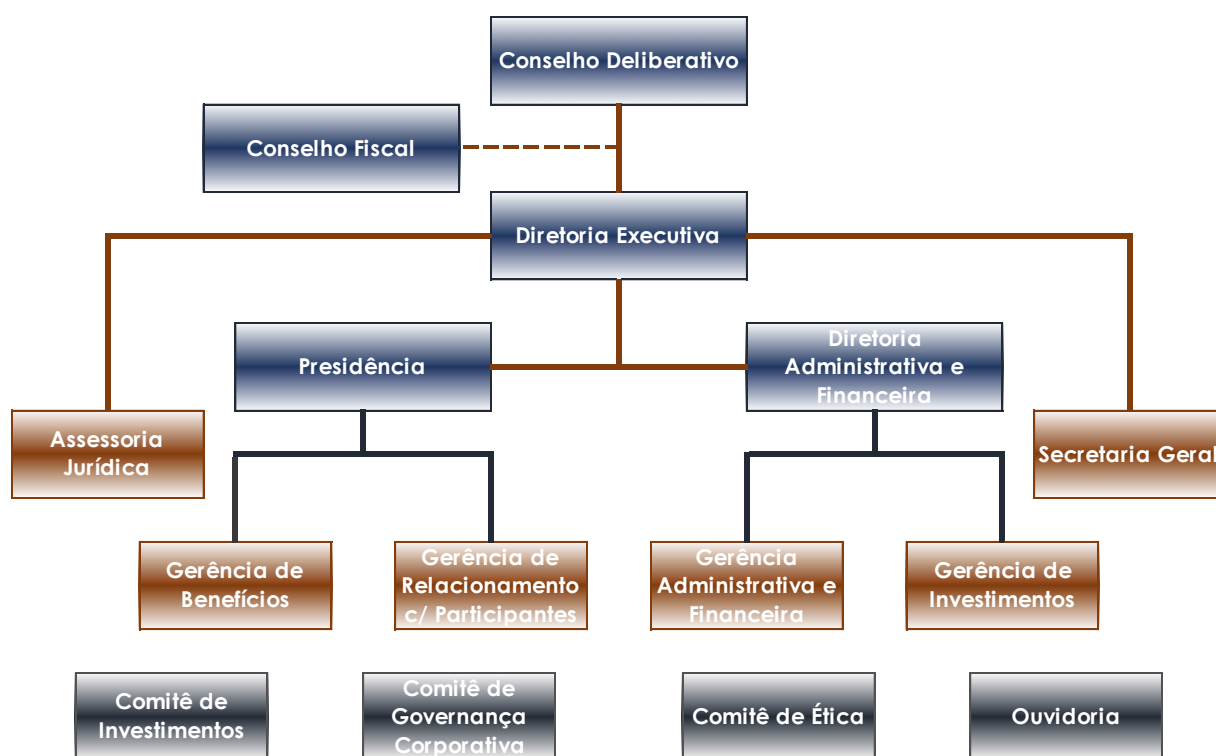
Conselho Deliberativo

Conselho Fiscal

Diretoria Executiva

Presidência

Diretoria Administrativa e Financeira

Assessoria Jurídica

Secretaria Geral

Gerência de Benefícios

Gerência de Relacionamento c/ Participantes

Gerência Administrativa e Financeira

Gerência de Investimentos

Comitê de Investimentos

Comitê de Governança Corporativa

Comitê de Ética

Ouvidoria